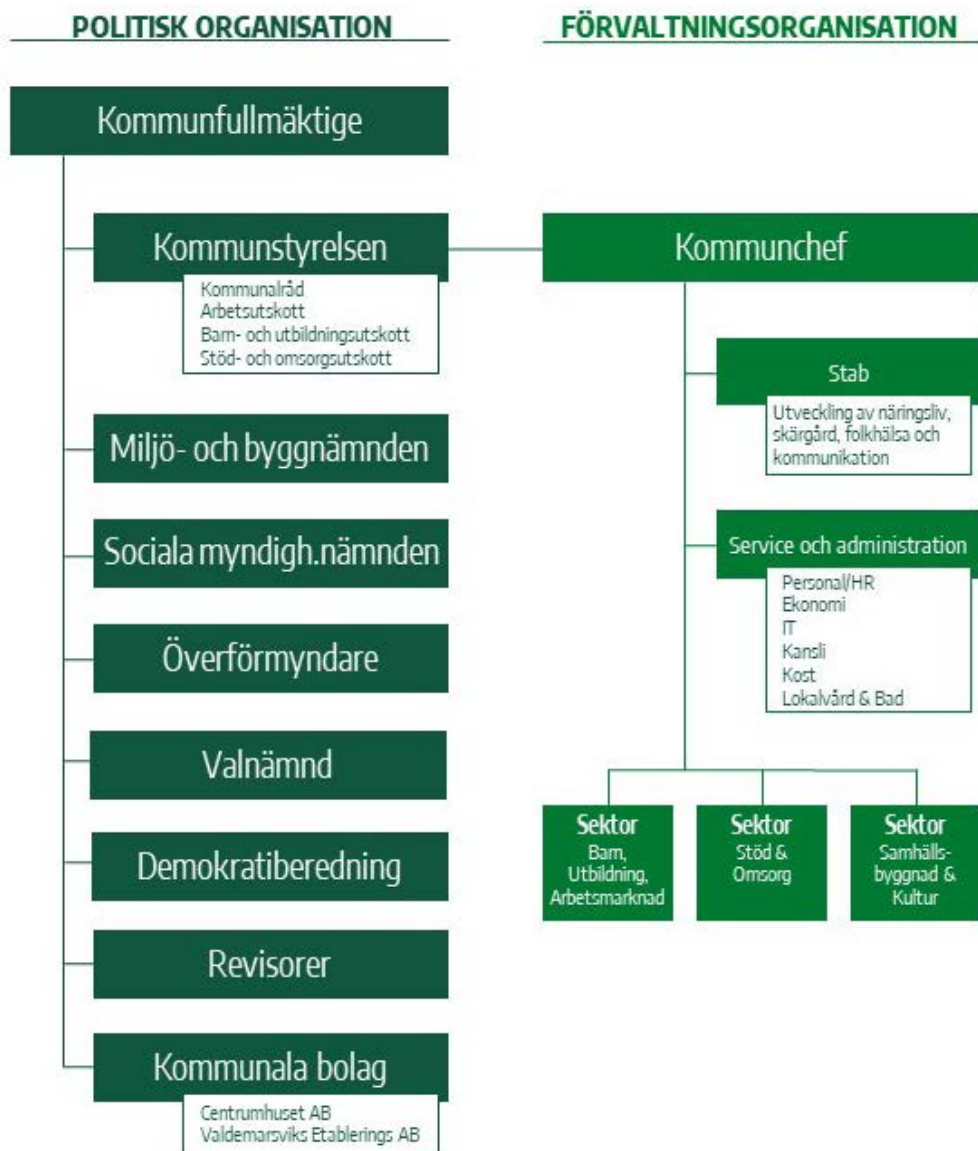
POLITISK ORGANISATION

FÖRVALTNINGSORGANISATION

Kommunfullmäktige

Kommunstyrelsen

Kommunalråd
Arbetsutskott
Barn- och utbildningsutskott
Stöd- och omsorgsutskott

Miljö- och byggnämnden

Sociala myndigh.nämnden

Överförmyndare

Valnämnd

Demokratiberedning

Revisorer

Kommunala bolag

Centrumhuset AB
Valdemarsviks Etablerings AB

Kommunchef

Stab

Utveckling av näringsliv, skärgård, folkhälsa och kommunikation

Service och administration

Personal/HR
Ekonomi
IT
Kansli
Kost
Lokalvård & Bad

Sektor
Barn, Utbildning, Arbetsmarknad

Sektor
Stöd & Omsorg

Sektor
Samhällsbyggnad & Kultur